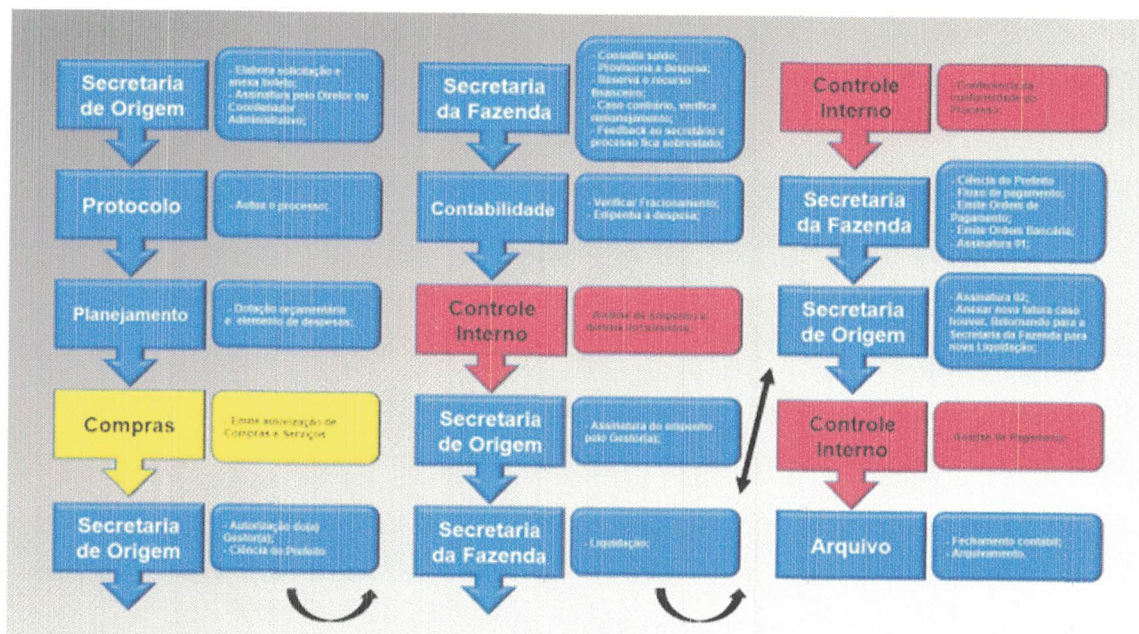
Secretaria de Origem

- Elabora solicitação e anexa boleto;
- Assinatura pelo Diretor ou Coordenador Administrativo;

Protocolo

- Autua o processo;

Planejamento

- Dotação orçamentária e elemento de despesas;

Compras

- Emite autorização de Compras e Serviços

Secretaria de Origem

- Autorização do(a) Gestor(a);
- Ciência do Prefeito

Secretaria da Fazenda

- Consulta saldo;
- Provisiona a despesa;
- Reserva o recurso financeiro;
- Caso contrário, verifica remanejamento;
- Feedback ao secretário e processo fica sobrestado;

Contabilidade

- Verificar Fracionamento;
- Empenha a despesa;

Controle Interno

- Análise de empenho e dotação orçamentária;

Secretaria de Origem

- Assinatura do empenho pelo Gestor(a);

Secretaria da Fazenda

- Liquidação;

Controle Interno

- Conferência de conformidade do Processo;

Secretaria da Fazenda

- Ciência do Prefeito
- Fluxo de pagamento;
- Emite Ordem de Pagamento;
- Emite Ordem Bancária;
- Assinatura 01;

Secretaria de Origem

- Assinatura 02;
- Anexar nova fatura caso houver, Retornando para a Secretaria da Fazenda para nova Liquidação;

Controle Interno

- Exame de Pagamento;

Arquivo

- Fechamento contábil;
- Arquivamento.